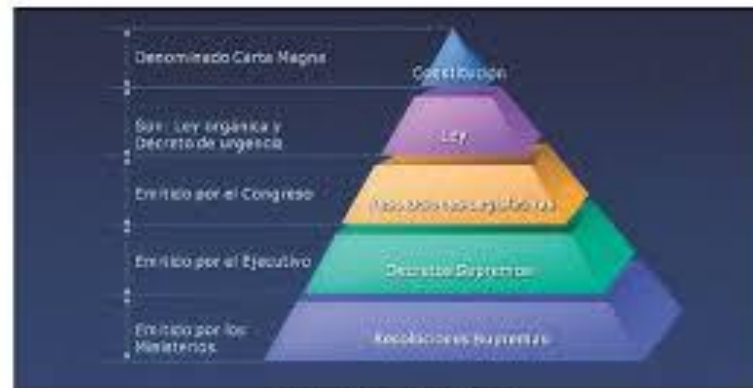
Denominado Carta Magna

Constitución

Son: Ley orgánica y Decreto de urgencia

Ley

Emitido por el Congreso

Resoluciones Legislativas

Emitido por el Ejecutivo

Decretos Supremos

Emitido por los Ministerios

Resoluciones Supremas